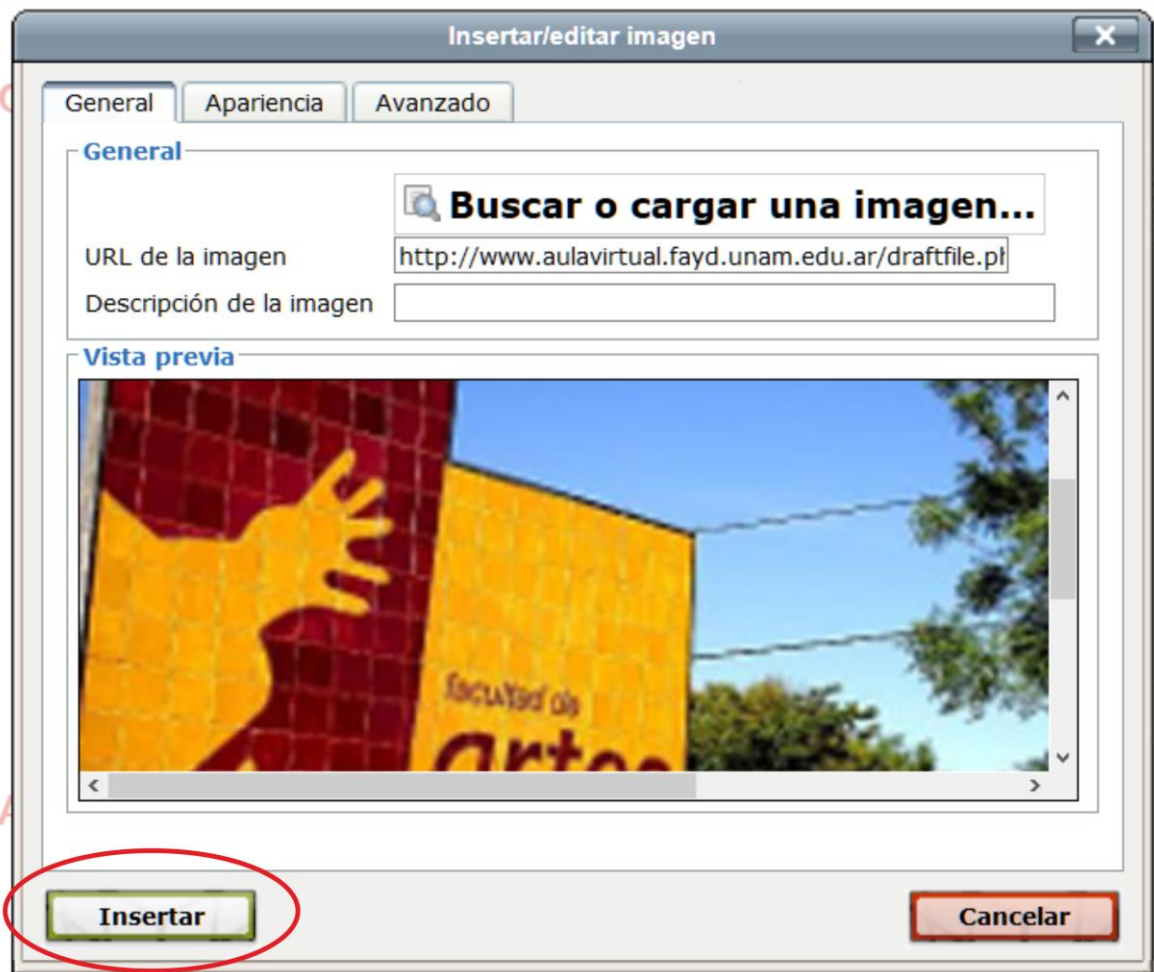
Insertar/editar imagen

General | Apariencia | Avanzado

General

Buscar o cargar una imagen...

URL de la imagen http://www.aulavirtual.fayd.unam.edu.ar/draftfile.ph

Descripción de la imagen

Vista previa

FACULTAD DE
artes

Insertar

Cancelar